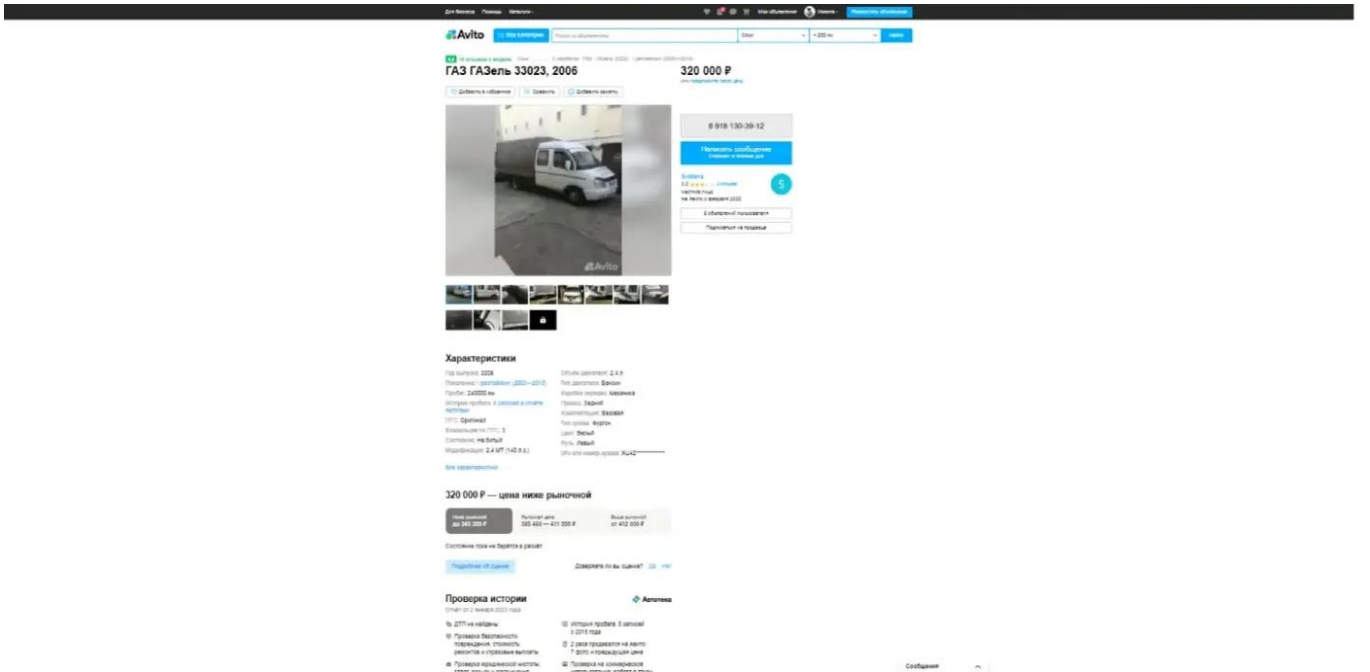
Для бизнеса Помощь Каталоги Мои объявления Разместить объявление

Avito Все категории Поиск по объявлениям Найти

ГАЗ ГАЗель 33023, 2006

320 000 ₽

Добавить в избранное Сравнить Добавить заметку

8 918 130-39-12

Написать сообщение

Svetlana
Частное лицо
На Авито с февраля 2022

Подписаться на продавца

Avito

Характеристики

Год выпуска: 2006
Поколение: 1 рестайлинг (2003—2010)
Пробег: 240000 км
ПТС: Оригинал
Владельцев по ПТС: 3
Состояние: Не битый
Модификация: 2.4 MT (140 л.с.)
Объём двигателя: 2.4 л
Тип двигателя: Бензин
Коробка передач: Механика
Привод: Задний
Комплектация: Базовая
Тип кузова: Фургон
Цвет: Белый
Руль: Левый
VIN или номер кузова: XU42**********

Все характеристики

320 000 ₽ — цена ниже рыночной

Ниже рыночной до 340 000 ₽
Рыночная цена 385 400 — 411 500 ₽
Выше рыночной от 412 000 ₽

Подробнее об оценке

Доверяете ли вы оценке? Да Нет

Проверка истории

Автотека

ДТП не найдены
История пробега: 3 записей с 2015 года
2 раза продавался на Авито

Сообщения